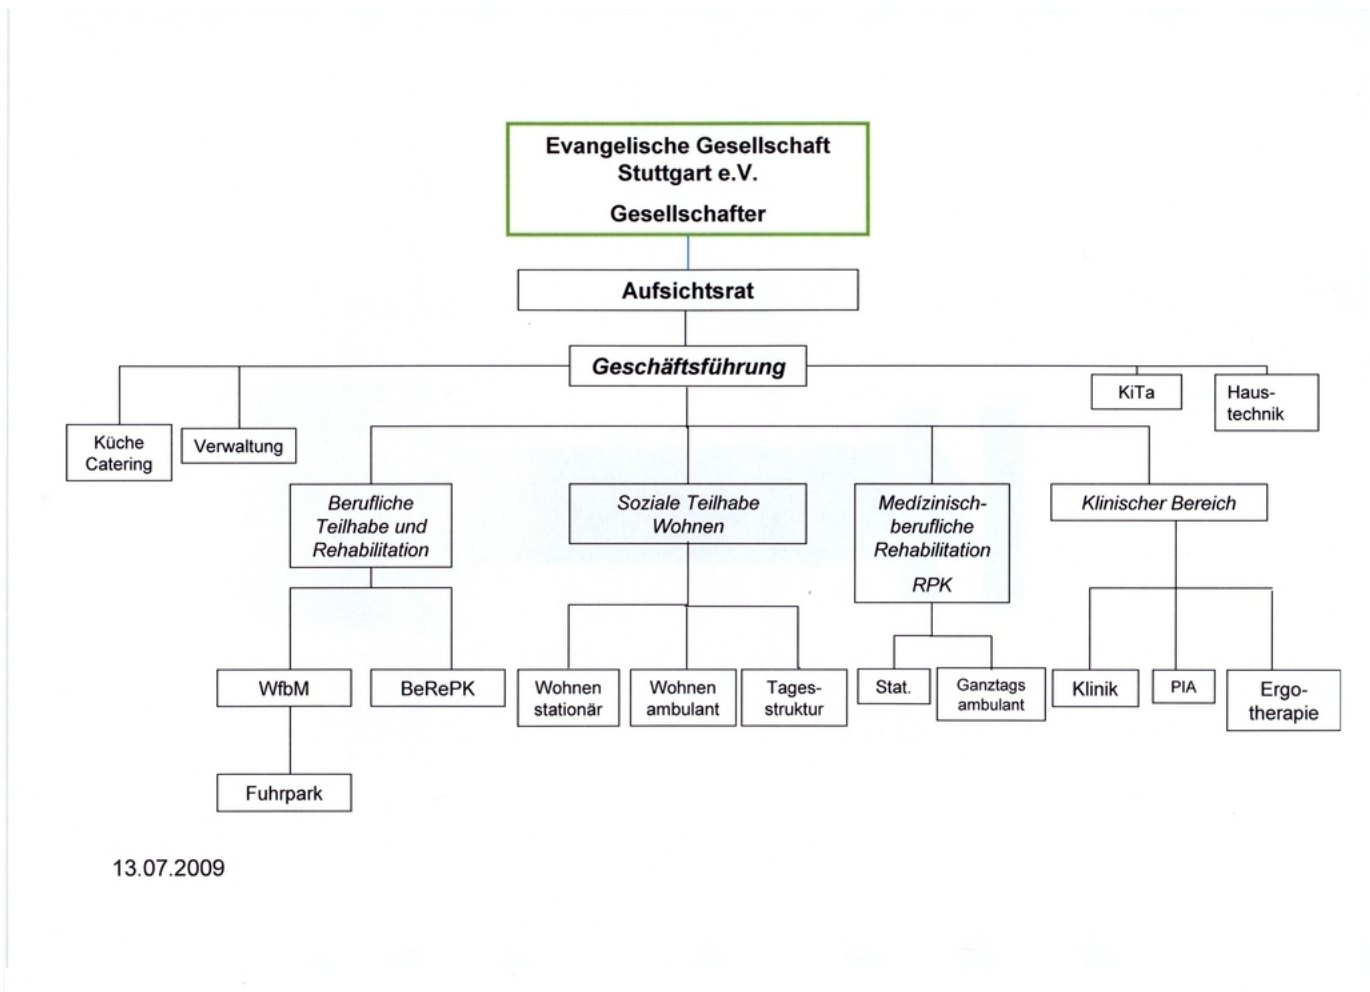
Evangelische Gesellschaft Stuttgart e.V.

Gesellschafter

Aufsichtsrat

Geschäftsführung

Küche Catering

Verwaltung

KiTa

Haustechnik

Berufliche Teilhabe und Rehabilitation

Soziale Teilhabe Wohnen

Medizinisch-berufliche Rehabilitation

RPK

Klinischer Bereich

WfbM

BeRePK

Fuhrpark

Wohnen stationär

Wohnen ambulant

Tagesstruktur

Stat.

Ganztags ambulant

Klinik

PIA

Ergotherapie

13.07.2009